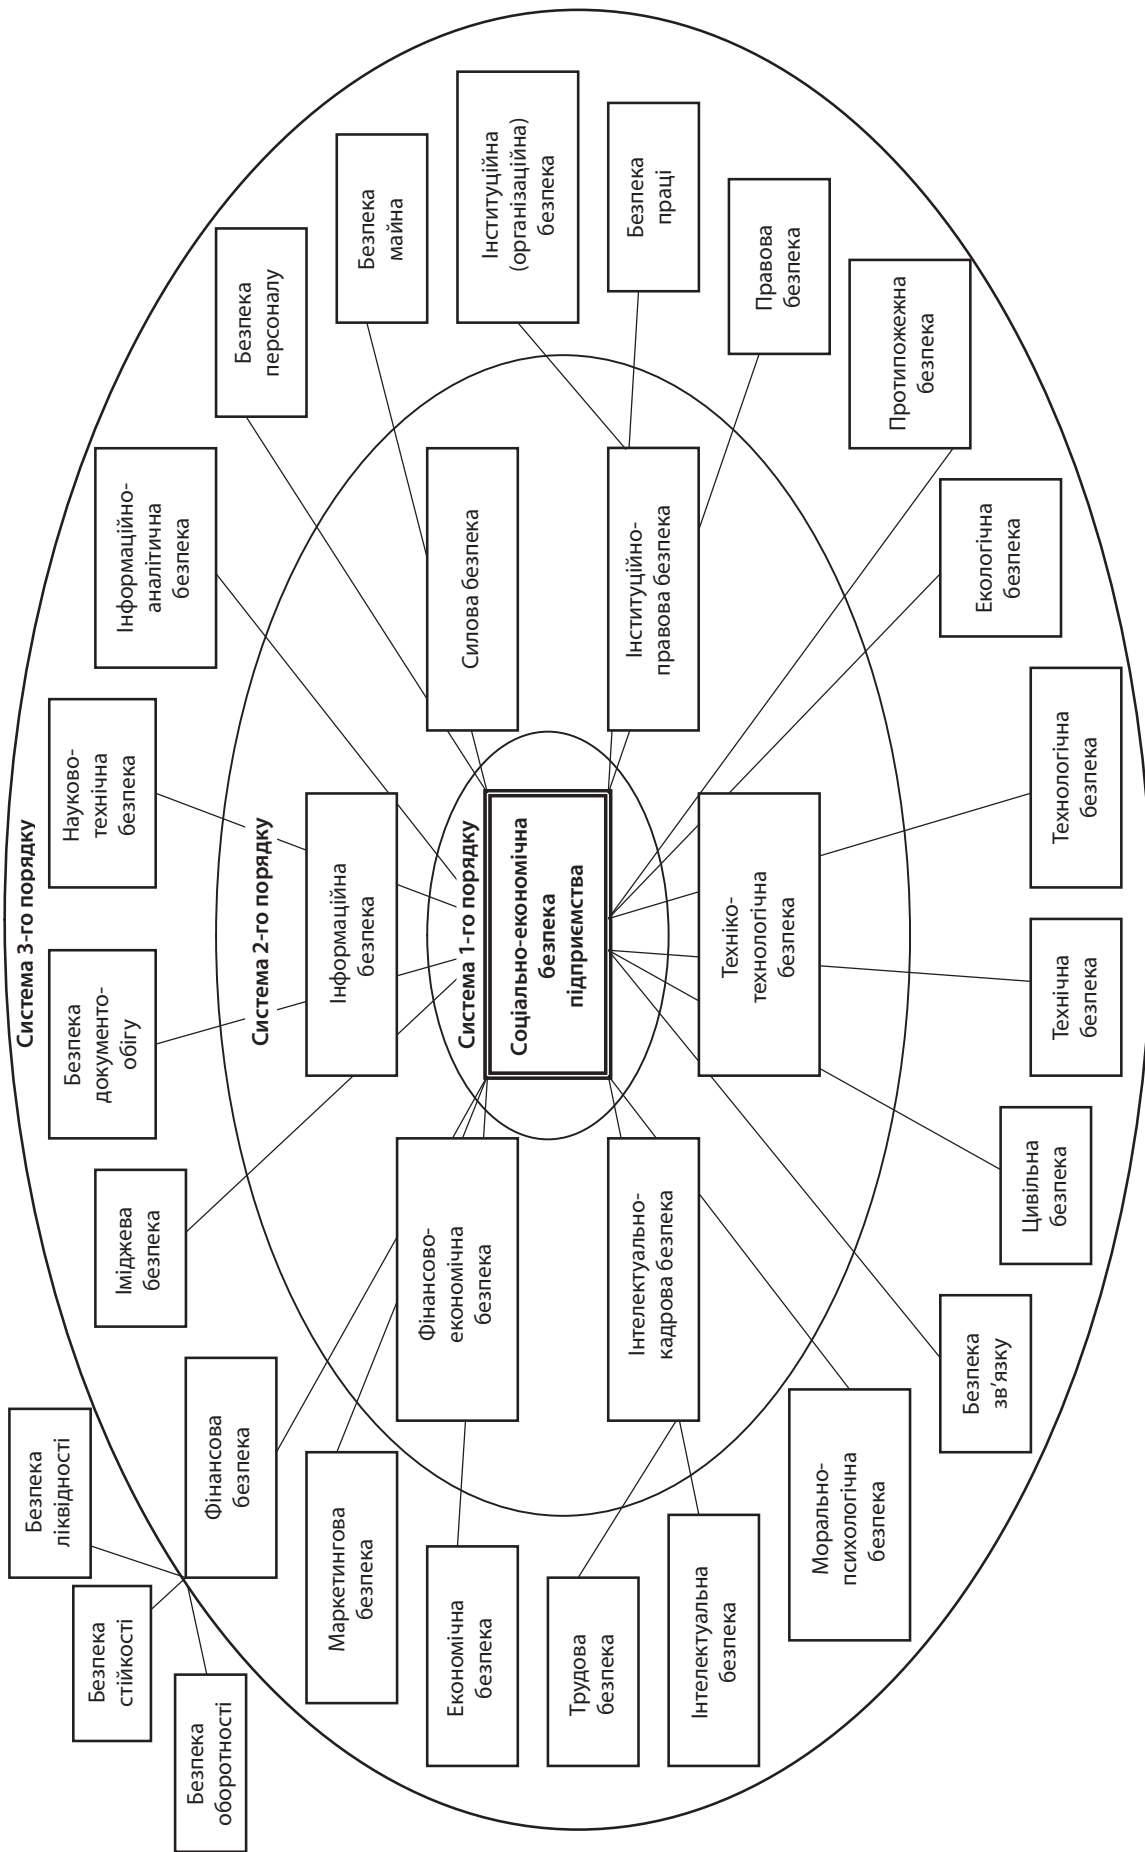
Система 3-го порядку

Система 2-го порядку

Система 1-го порядку

Соціально-економічна безпека підприємства

Інформаційна безпека

Силова безпека

Інституційно-правова безпека

Техніко-технологічна безпека

Інтелектуально-кадрова безпека

Фінансово-економічна безпека

Науково-технічна безпека

Інформаційно-аналітична безпека

Безпека персоналу

Безпека майна

Інституційна (організаційна) безпека

Безпека праці

Правова безпека

Протипожежна безпека

Екологічна безпека

Технологічна безпека

Технічна безпека

Цивільна безпека

Безпека зв'язку

Морально-психологічна безпека

Інтелектуальна безпека

Трудова безпека

Економічна безпека

Маркетингова безпека

Фінансова безпека

Безпека ліквідності

Безпека стійкості

Безпека оборотності

Іміджева безпека

Безпека документо-обігу